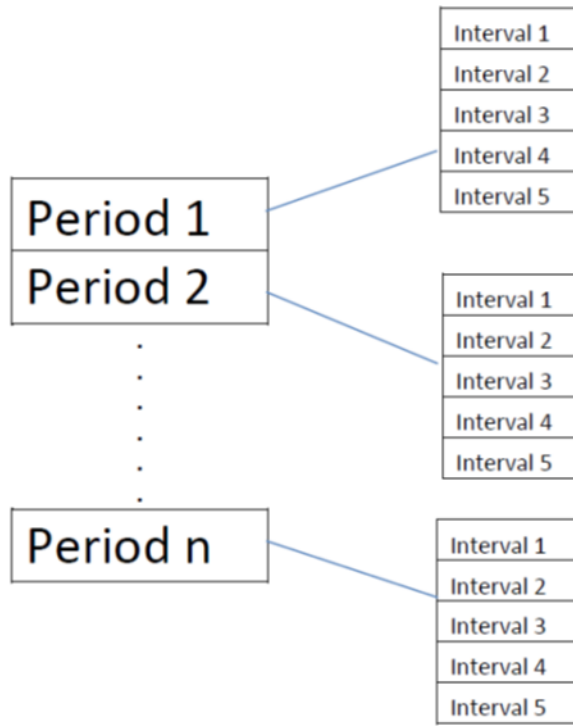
Interval 1
Interval 2
Interval 3
Interval 4
Interval 5

Period 1
Period 2
.
.
.
.
.
.
Period n

Interval 1
Interval 2
Interval 3
Interval 4
Interval 5

Interval 1
Interval 2
Interval 3
Interval 4
Interval 5